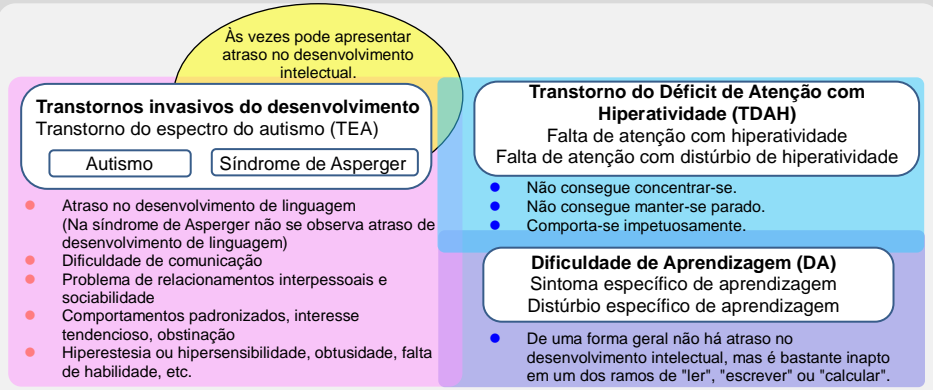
Às vezes pode apresentar atraso no desenvolvimento intelectual.

Transtornos invasivos do desenvolvimento
Transtorno do espectro do autismo (TEA)

Autismo

Síndrome de Asperger

- Atraso no desenvolvimento de linguagem (Na síndrome de Asperger não se observa atraso de desenvolvimento de linguagem)
- Dificuldade de comunicação
- Problema de relacionamentos interpessoais e sociabilidade
- Comportamentos padronizados, interesse tendencioso, obstinação
- Hiperestesia ou hipersensibilidade, obtusidade, falta de habilidade, etc.

Transtorno do Déficit de Atenção com Hiperatividade (TDAH)
Falta de atenção com hiperatividade
Falta de atenção com distúrbio de hiperatividade

- Não consegue concentrar-se.
- Não consegue manter-se parado.
- Comporta-se impetuosamente.

Dificuldade de Aprendizagem (DA)
Sintoma específico de aprendizagem
Distúrbio específico de aprendizagem

- De uma forma geral não há atraso no desenvolvimento intelectual, mas é bastante inapto em um dos ramos de "ler", "escrever" ou "calcular".